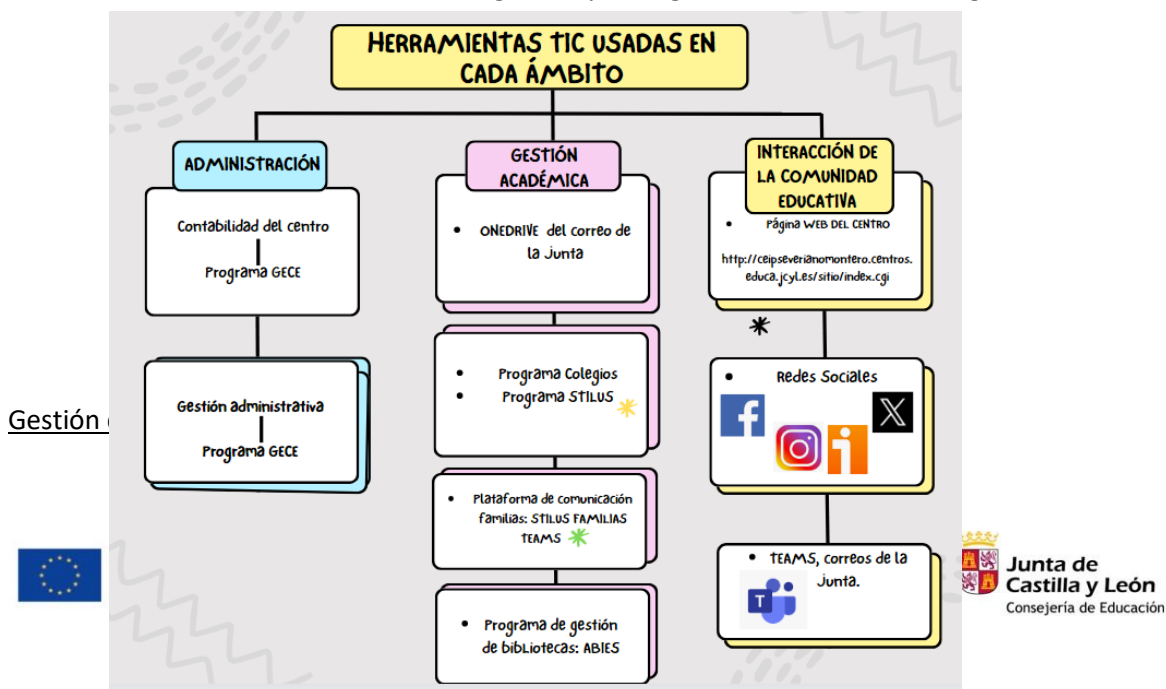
HERRAMIENTAS TIC USADAS EN CADA ÁMBITO

ADMINISTRACIÓN

Contabilidad del centro

Programa GECE

Gestión administrativa

Programa GECE

GESTIÓN ACADÉMICA

• ONEDRIVE del correo de la Junta

• Programa Colegios
• Programa STILUS

• Plataforma de comunicación familias: STILUS FAMILIAS TEAMS

• Programa de gestión de bibliotecas: ABIES

INTERACCIÓN DE LA COMUNIDAD EDUCATIVA

• Página WEB DEL CENTRO

http://ceipseverianomontero.centros.educa.jcyl.es/sitio/index.cgi

• Redes Sociales

• TEAMS, correos de la Junta.

Gestión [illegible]

Junta de Castilla y León
Consejería de Educación